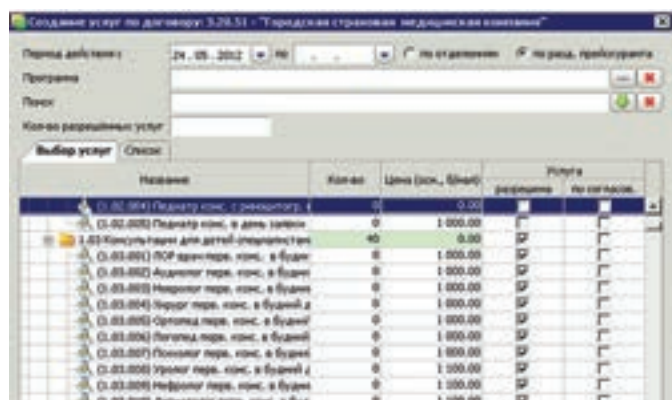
Создание услуг по договору 3.28.51 - "Городская страховая медицинская компания"

Период действия с: 24.05.2012 по . . по отделениям по разд. прейскуранта

Программа

Поиск

Кол-во разрешенных услуг

Выбор услуг Список

| Название | Кол-во | Цена (осн., б/нал) | Услуга разрешена | Услуга не согласов. |
|---|---|---|---|---|
| (1.02.004) Педиатр конс. с риноцитогр. | 0 | 0.00 | | |
| (1.02.005) Педиатр конс. в день запрос | 0 | 1 000.00 | | |
| 1.03 Консультации для детей (специалисты | 40 | 0.00 | | |
| (1.03.001) ЛОР врач перв. конс. в будни | 0 | 1 000.00 | | |
| (1.03.002) Акушер перв. конс. в будни | 0 | 1 000.00 | | |
| (1.03.003) Невролог перв. конс. в будни | 0 | 1 000.00 | | |
| (1.03.004) Хирург перв. конс. в будний д | 0 | 1 000.00 | | |
| (1.03.005) Ортопед перв. конс. в будний | 0 | 1 000.00 | | |
| (1.03.006) Логопед перв. конс. в будний | 0 | 1 000.00 | | |
| (1.03.007) Психолог перв. конс. в будний | 0 | 1 000.00 | | |
| (1.03.008) Уролог перв. конс. в будний д | 0 | 1 100.00 | | |
| (1.03.009) Нефролог перв. конс. в будни | 0 | 1 100.00 | | |